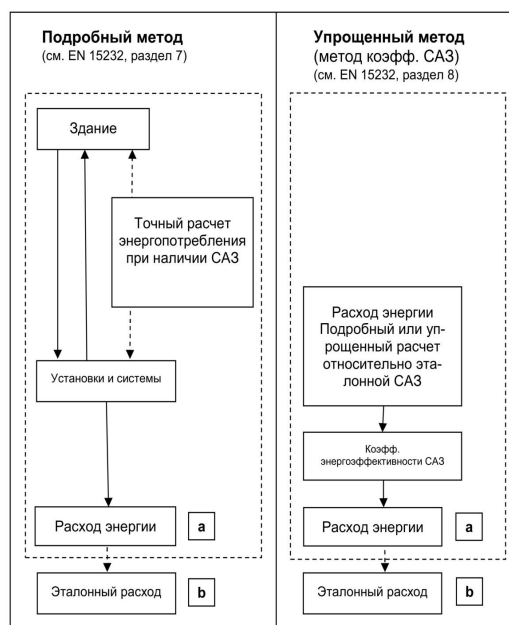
Подробный метод
(см. EN 15232, раздел 7)

Здание

Точный расчет энергопотребления при наличии САЗ

Установки и системы

Расход энергии

a

Эталонный расход

b

Упрощенный метод
(метод коэфф. САЗ)
(см. EN 15232, раздел 8)

Расход энергии Подробный или упрощенный расчет относительно эталонной САЗ

Коэфф. энергоэффективности САЗ

Расход энергии

a

Эталонный расход

b